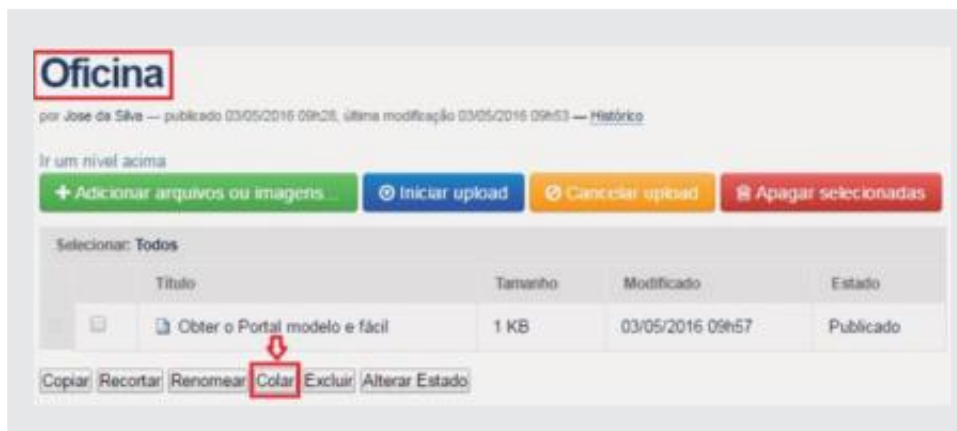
Oficina

por Jose da Silva — publicado 03/05/2016 09h28, última modificação 03/05/2016 09h53 — Histórico

Ir um nível acima

+ Adicionar arquivos ou imagens... Iniciar upload Cancelar upload Apagar selecionadas

Selecionar: Todos

| | Título | Tamanho | Modificado | Estado |
|---|---|---|---|---|
| | Obter o Portal modelo e fácil | 1 KB | 03/05/2016 09h57 | Publicado |

Copiar Recortar Renomear Colar Excluir Alterar Estado